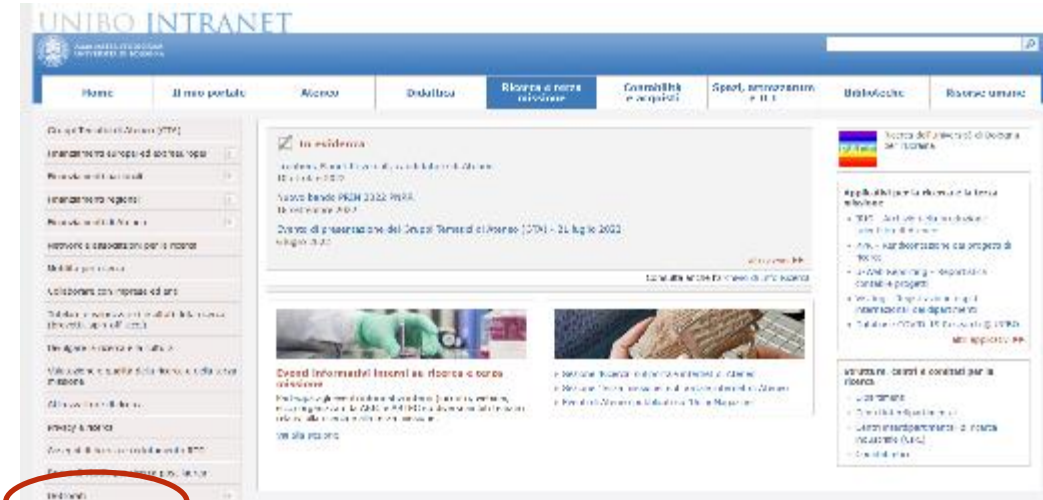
UNIBO INTRANET

ALMA MATER STUDIORUM
UNIVERSITÀ DI BOLOGNA

Home | Il mio portale | Ateneo | Didattica | Ricerca e terza missione | Contabilità e acquisti | Sport, arrivazione e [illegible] | Biblioteche | Risorse umane

Gruppi Tematici di Ateneo (GTA)
Finanziamenti europei ed internazionali
Finanziamenti nazionali
Finanziamenti regionali
Finanziamenti di Ateneo
Network e associazioni per la ricerca
Mobilità per ricerca
Collaborare con imprese ed enti
Tutela e valorizzazione dei risultati della ricerca (brevetti, spin off, ecc.)
Divulgare la ricerca e la cultura
Valutazione e qualità della ricerca e della terza missione
Altre attività di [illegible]
Privacy e ricerca
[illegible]
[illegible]
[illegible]

In evidenza
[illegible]
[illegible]
Nuovo bando PRIN 2022 PNRR
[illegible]
Evento di presentazione dei Gruppi Tematici di Ateneo (GTA) - 21 luglio 2023
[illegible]
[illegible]
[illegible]

Eventi informativi interni su ricerca e terza missione
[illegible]
Vedi gli eventi

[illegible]
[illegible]
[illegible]

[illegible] Università di Bologna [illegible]

Applicativi per la ricerca e la terza missione
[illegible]
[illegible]
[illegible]
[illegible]
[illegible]
Altri applicativi

Strutture, centri e contatti per la ricerca
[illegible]
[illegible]
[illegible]
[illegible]